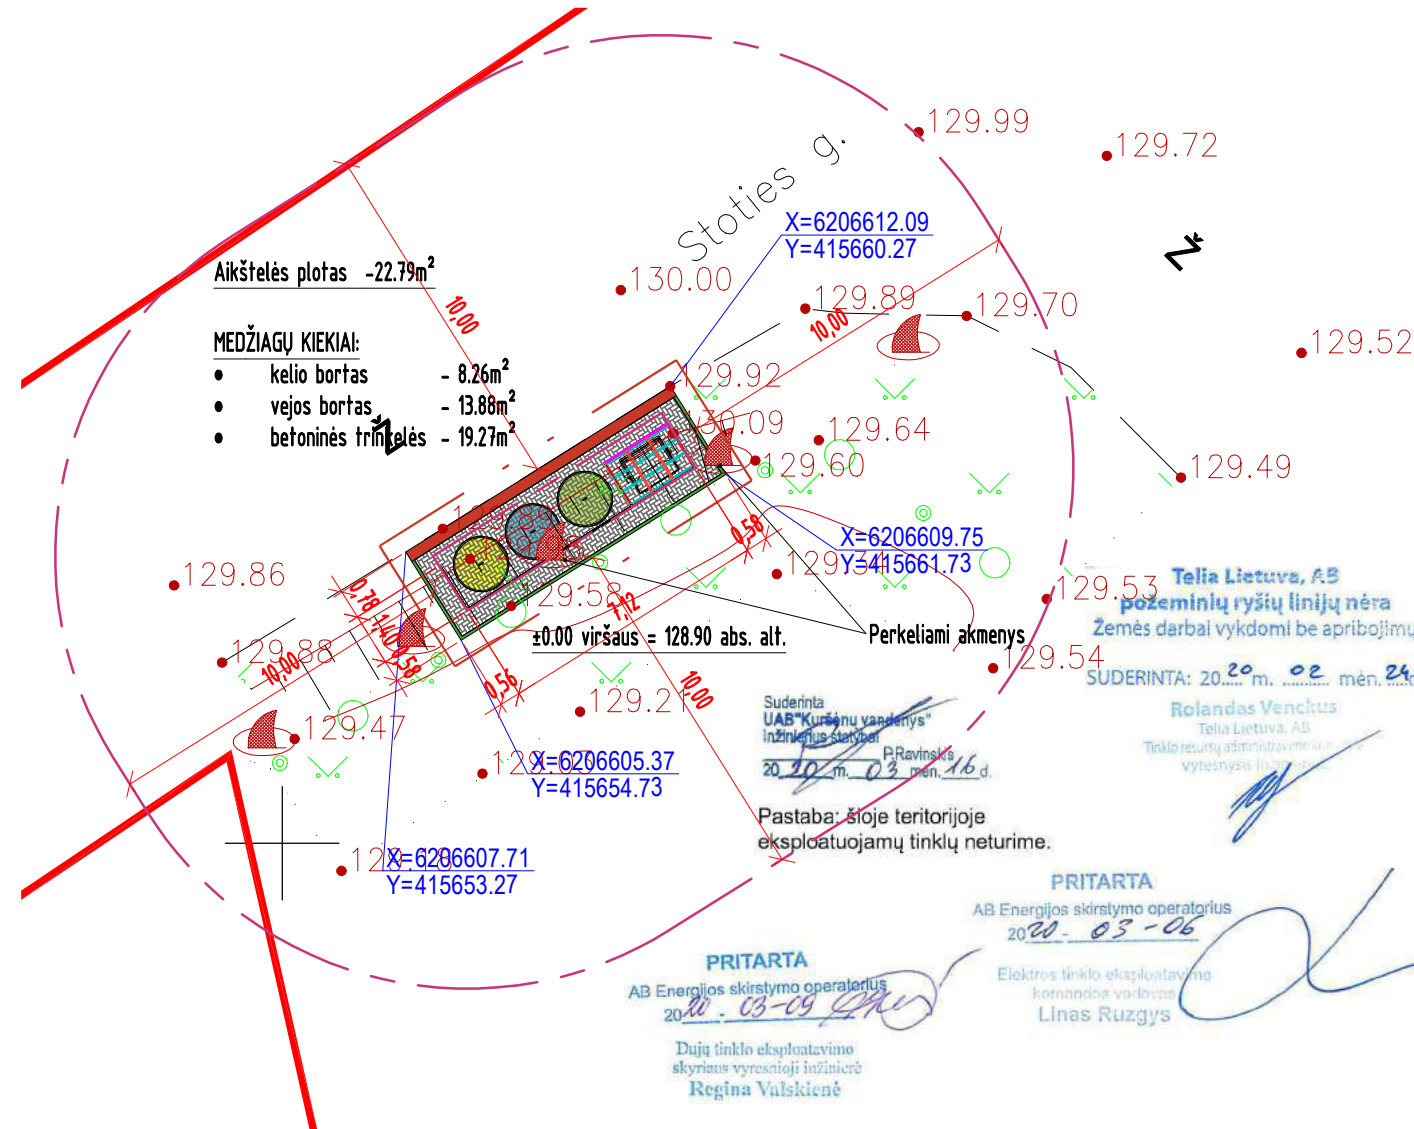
129.99
129.72
Stoties g.
X=6206612.09
Y=415660.27
Aikštelės plotas -22.79m$^2$
130.00
10.00
129.89
129.70
129.52
MEDŽIAGŲ KIEKIAI:
• kelio bortas - 8.26m$^2$
• vejos bortas - 13.88m$^2$
• betoninės trinkelės - 19.27m$^2$
10.00
129.92
130.09
129.64
129.60
129.49
X=6206609.75
Y=415661.73
129.86
0.56
129.5
129.58
7.12
129.53
Telia Lietuva, AB
požeminių ryšių linijų nėra
Žemės darbai vykdomi be apribojimų
SUDERINTA: 20 20 m. 02 mėn. 24 d.
Rolandas Venckus
Telia Lietuva, AB
Tinklo resursų administravimo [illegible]
vyresnysis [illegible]
0.78
1.40
0.58
10.00
129.88
±0.00 viršaus = 128.90 abs. alt.
Perkeliami akmenys
129.54
0.56
129.21
10.00
129.47
Suderinta
UAB"Kuršėnų vandenys"
inžinierius statybai
P.Ravinskis
20 20 m. 03 mėn. 16 d.
12 X=6206605.37
Y=415654.73
Pastaba: šioje teritorijoje eksploatuojamų tinklų neturime.
12 X=6206607.71
Y=415653.27
PRITARTA
AB Energijos skirstymo operatorius
20 20 - 03 - 06
Elektros tinklo eksploatavimo
komandos vadovas
Linas Ruzgys
PRITARTA
AB Energijos skirstymo operatorius
20 20 - 03 - 09
Dujų tinklo eksploatavimo
skyriaus vyresnioji inžinierė
Regina Valskienė